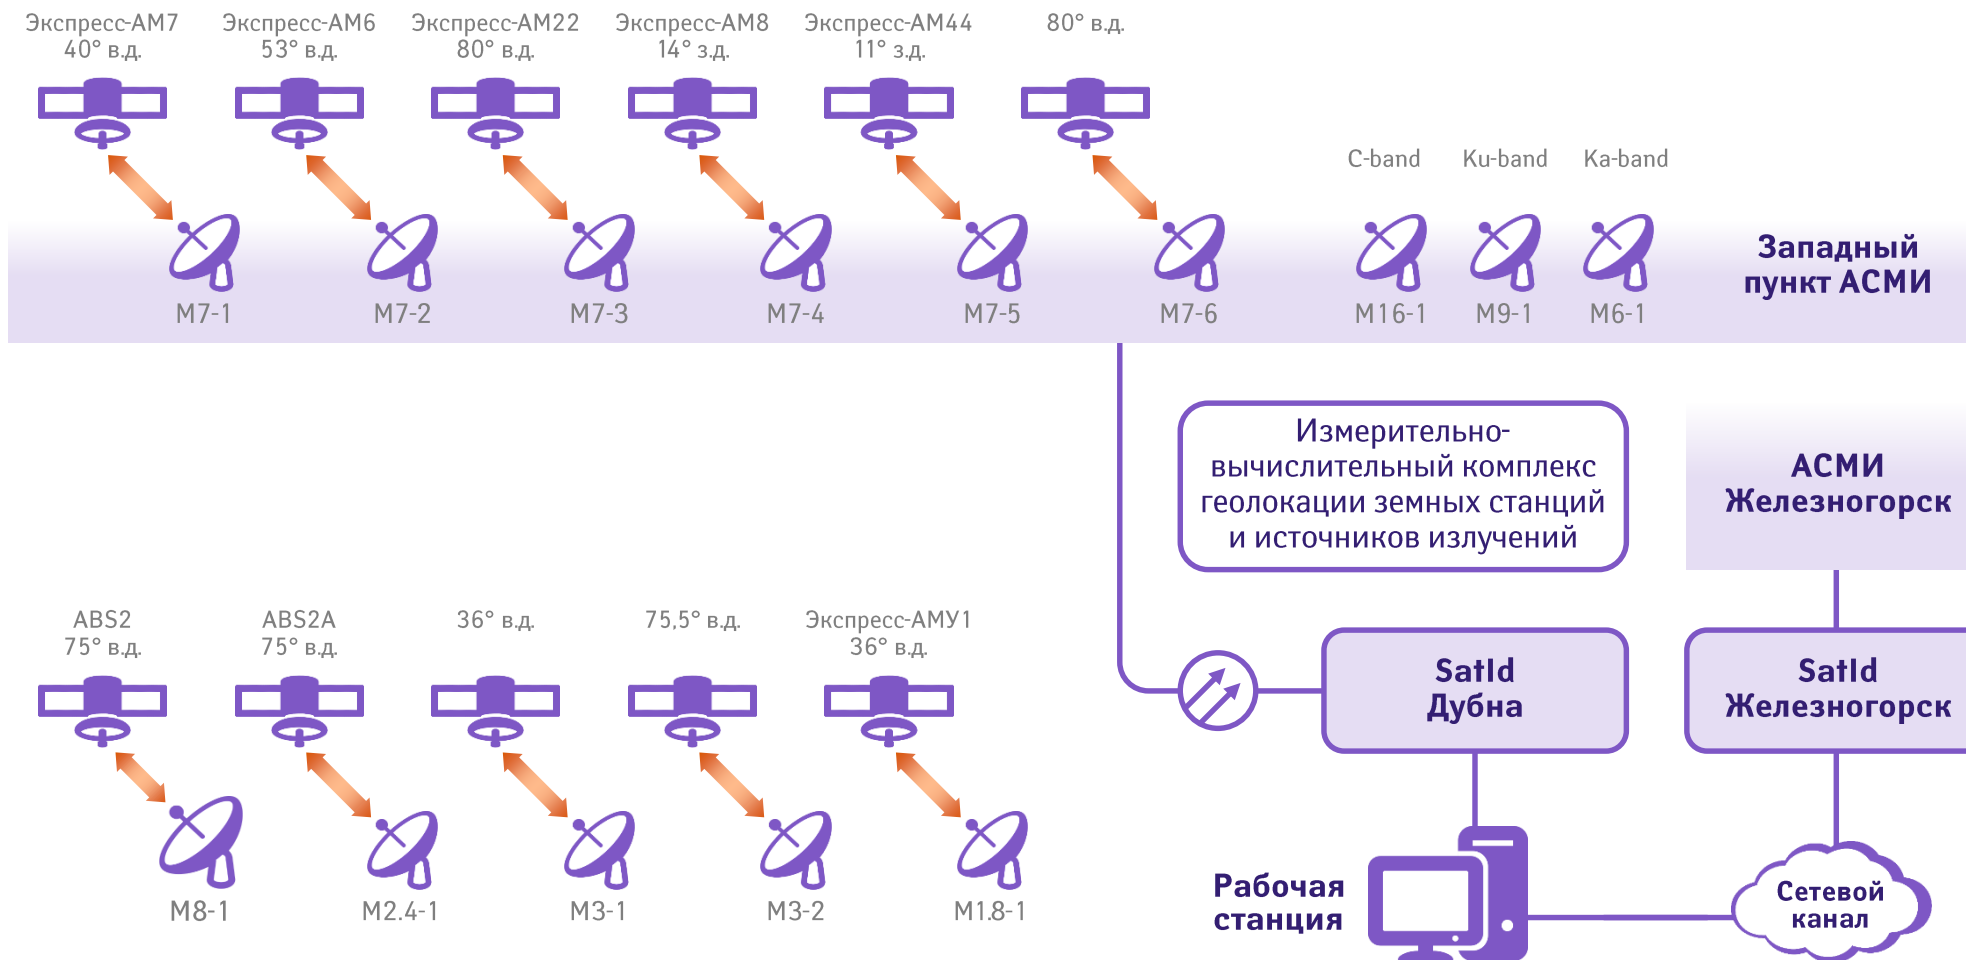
Экспресс-АМ7
40° в.д.

Экспресс-АМ6
53° в.д.

Экспресс-АМ22
80° в.д.

Экспресс-АМ8
14° з.д.

Экспресс-АМ44
11° з.д.

80° в.д.

C-band

Ku-band

Ka-band

М7-1

М7-2

М7-3

М7-4

М7-5

М7-6

М16-1

М9-1

М6-1

Западный пункт АСМИ

Измерительно-вычислительный комплекс геолокации земных станций и источников излучений

АСМИ Железногорск

ABS2
75° в.д.

ABS2A
75° в.д.

36° в.д.

75,5° в.д.

Экспресс-АМУ1
36° в.д.

SatId Дубна

SatId Железногорск

М8-1

М2.4-1

М3-1

М3-2

М1.8-1

Рабочая станция

Сетевой канал